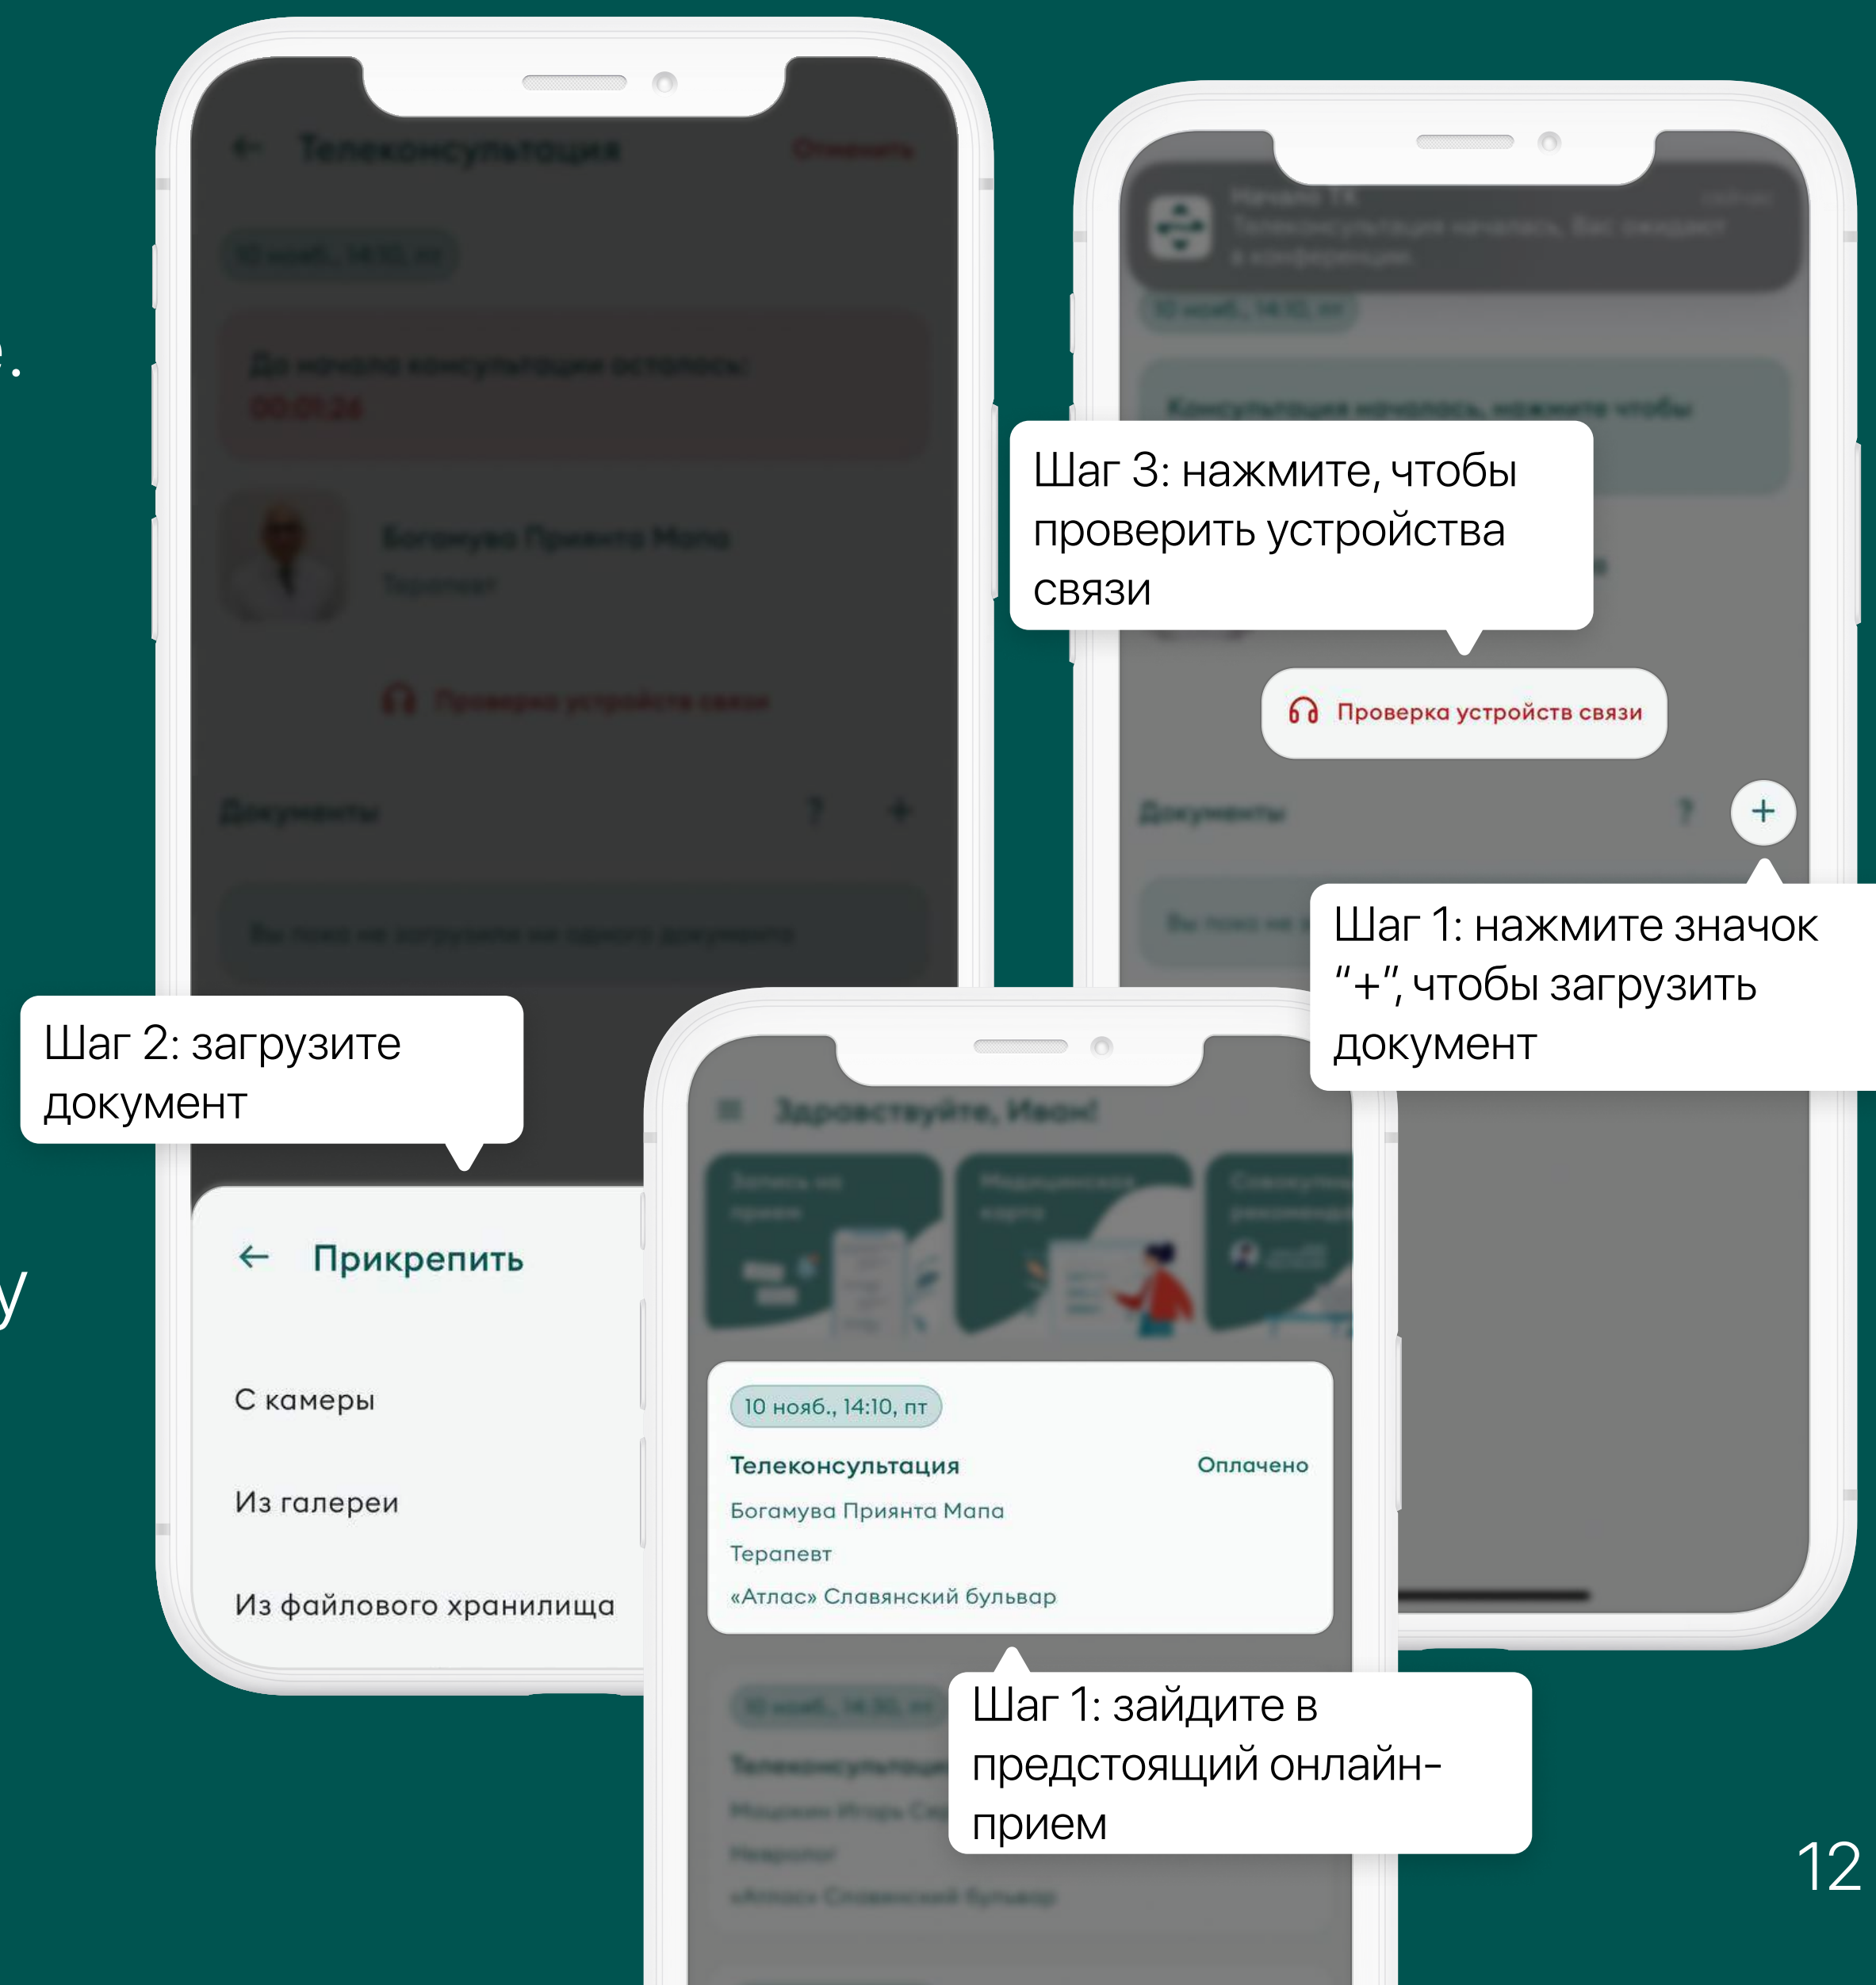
Шаг 3: нажмите, чтобы проверить устройства связи

Проверка устройств связи

Шаг 1: нажмите значок "+", чтобы загрузить документ

Шаг 2: загрузите документ

← Прикрепить

С камеры

Из галереи

Из файлового хранилища

10 нояб., 14:10, пт

Телеконсультация

Оплачено

Богамува Приянта Мапа

Терапевт

«Атлас» Славянский бульвар

Шаг 1: зайдите в предстоящий онлайн-прием

12